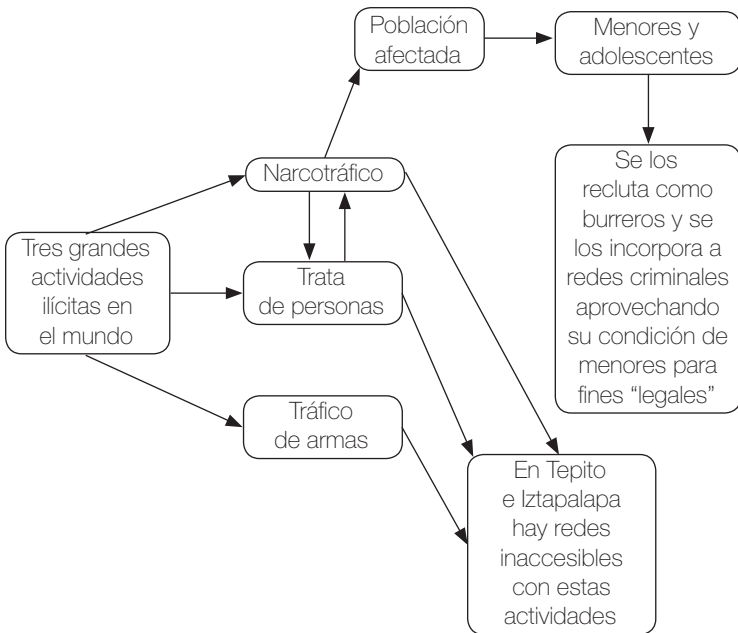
Tres grandes actividades ilícitas en el mundo

Narcotráfico

Trata de personas

Tráfico de armas

Población afectada

Menores y adolescentes

Se los recluta como burreros y se los incorpora a redes criminales aprovechando su condición de menores para fines “legales”

En Tepito e Iztapalapa hay redes inaccesibles con estas actividades